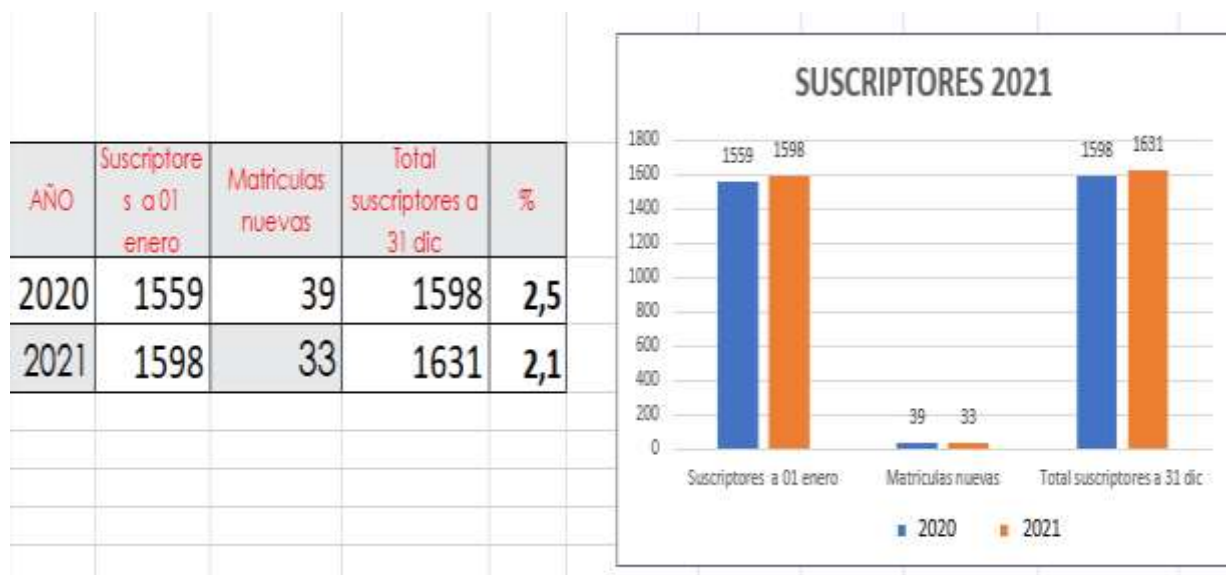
| AÑO | Suscriptores a 01 enero | Matriculas nuevas | Total suscriptores a 31 dic | % |
|---|---|---|---|---|
| 2020 | 1559 | 39 | 1598 | 2,5 |
| 2021 | 1598 | 33 | 1631 | 2,1 |

SUSCRIPTORES 2021

1800
1600
1400
1200
1000
800
600
400
200
0

1559 1598
39 33
1598 1631

Suscriptores a 01 enero
Matriculas nuevas
Total suscriptores a 31 dic

2020 2021